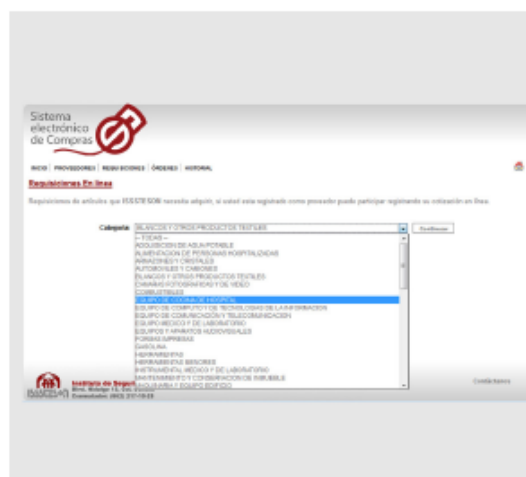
Sistema electrónico de Compras

INICIO | PROVEEDORES | REQUISICIONES | ÓRDENES | HISTORIAL

Requisiciones En linea

Requisiciones de artículos que ISSSTESON necesita adquirir, si usted esta registrado como proveedor puede participar registrando su cotización en línea.

Categoria: BLANCOS Y OTROS PRODUCTOS TEXTILES

Continuar

-- TODAS --
ADQUISICION DE AGUA POTABLE
ALIMENTACION DE PERSONAS HOSPITALIZADAS
ARMAZONES Y CRISTALES
AUTOMOVILES Y CAMIONES
BLANCOS Y OTROS PRODUCTOS TEXTILES
CAMARAS FOTOGRAFICAS Y DE VIDEO
COMBUSTIBLES
EQUIPO DE COCINA DE HOSPITAL
EQUIPO DE COMPUTO Y DE TECNOLOGIAS DE LA INFORMACION
EQUIPO DE COMUNICACIÓN Y TELECOMUNICACION
EQUIPO MEDICO Y DE LABORATORIO
EQUIPOS Y APARATOS AUDIOVISUALES
FORMAS IMPRESAS
GASOLINA
HERRAMIENTAS
HERRAMIENTAS MENORES
INSTRUMENTAL MEDICO Y DE LABORATORIO
MANTENIMIENTO Y CONSERVACION DE INMUEBLES
MAQUINARIA Y EQUIPO EDIFICIO

ISSSTESON Instituto de Seguri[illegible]
Blvd. Hidalgo 15, Col. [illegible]
Conmutador: (662) 217-19-23

Contáctanos